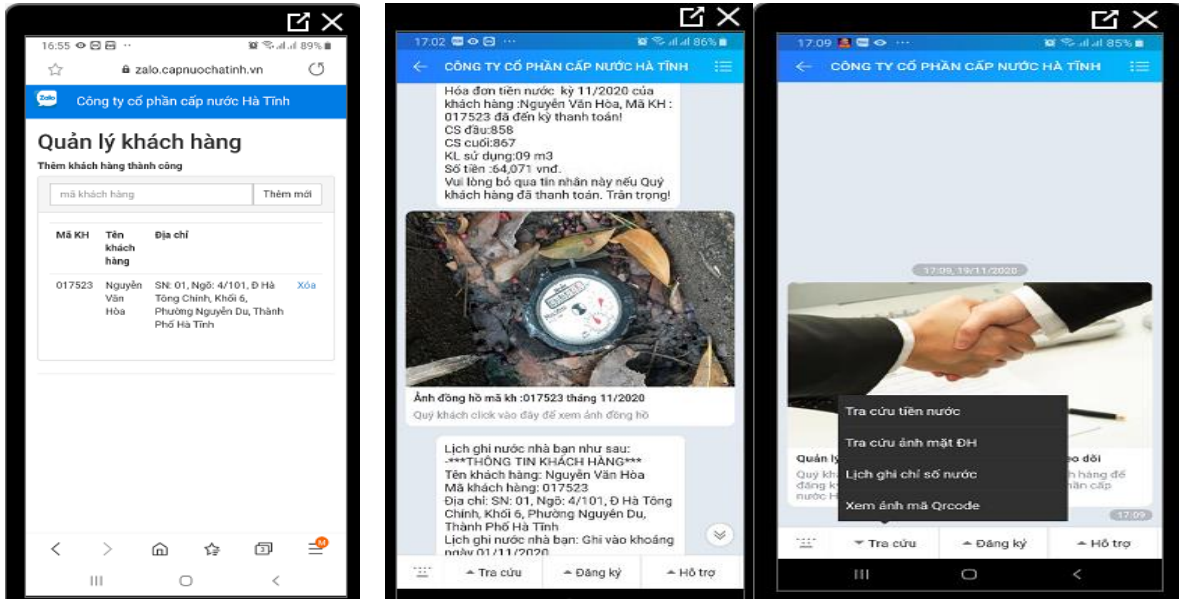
16:55 89%

zalo.capnuochatinh.vn

Zalo Công ty cổ phần cấp nước Hà Tĩnh

Quản lý khách hàng

Thêm khách hàng thành công

mã khách hàng | Thêm mới

| Mã KH | Tên khách hàng | Địa chỉ | |
|---|---|---|---|
| 017523 | Nguyễn Văn Hòa | SN: 01, Ngõ: 4/101, Đ Hà Tông Chính, Khối 6, Phường Nguyễn Du, Thành Phố Hà Tĩnh | Xóa |

17:02 86%

CÔNG TY CỔ PHẦN CẤP NƯỚC HÀ TĨNH

Hóa đơn tiền nước kỳ 11/2020 của khách hàng :Nguyễn Văn Hòa, Mã KH : 017523 đã đến kỳ thanh toán!
CS đầu:858
CS cuối:867
KL sử dụng:09 m3
Số tiền :64,071 vnđ.
Vui lòng bỏ qua tin nhắn này nếu Quý khách hàng đã thanh toán. Trân trọng!

Ảnh đồng hồ mã kh :017523 tháng 11/2020
Quý khách click vào đây để xem ảnh đồng hồ

Lịch ghi nước nhà bạn như sau:
-***THÔNG TIN KHÁCH HÀNG***
Tên khách hàng: Nguyễn Văn Hòa
Mã khách hàng: 017523
Địa chỉ: SN: 01, Ngõ: 4/101, Đ Hà Tông Chính, Khối 6, Phường Nguyễn Du, Thành Phố Hà Tĩnh
Lịch ghi nước nhà bạn: Ghi vào khoảng ngày 01/11/2020

Tra cứu | Đăng ký | Hỗ trợ

17:09 85%

CÔNG TY CỔ PHẦN CẤP NƯỚC HÀ TĨNH

17:09, 19/11/2020

Quản lý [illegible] eo dõi
Quý kh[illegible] h hàng để đăng k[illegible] ăn cấp nước H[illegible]

Tra cứu tiền nước
Tra cứu ảnh mặt ĐH
Lịch ghi chỉ số nước
Xem ảnh mã Qrcode

17:09

Tra cứu | Đăng ký | Hỗ trợ